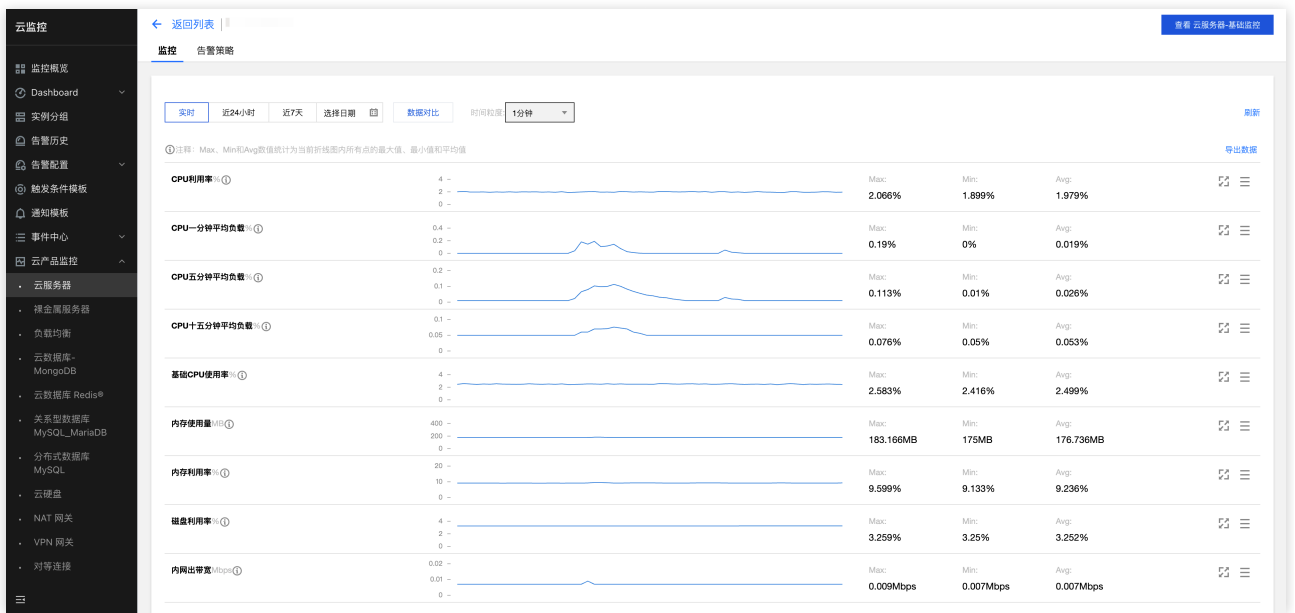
云监控

监控概览
Dashboard
实例分组
告警历史
告警配置
触发条件模板
通知模板
事件中心
云产品监控
云服务器
裸金属服务器
负载均衡
云数据库-MongoDB
云数据库 Redis®
关系型数据库 MySQL_MariaDB
分布式数据库 MySQL
云硬盘
NAT 网关
VPN 网关
对等连接

← 返回列表

查看 云服务器-基础监控

监控 告警策略

实时 近24小时 近7天 选择日期 数据对比 时间粒度 1分钟

刷新

注释：Max、Min和Avg数值统计为当前折线图内所有点的最大值、最小值和平均值

导出数据

| 指标 | Max: | Min: | Avg: |
|---|---|---|---|
| CPU利用率% | 2.066% | 1.899% | 1.979% |
| CPU一分钟平均负载% | 0.19% | 0% | 0.019% |
| CPU五分钟平均负载% | 0.113% | 0.01% | 0.026% |
| CPU十五分钟平均负载% | 0.076% | 0.05% | 0.053% |
| 基础CPU使用率% | 2.583% | 2.416% | 2.499% |
| 内存使用量MB | 183.166MB | 175MB | 176.736MB |
| 内存利用率% | 9.599% | 9.133% | 9.236% |
| 磁盘利用率% | 3.259% | 3.25% | 3.252% |
| 内网出带宽Mbps | 0.009Mbps | 0.007Mbps | 0.007Mbps |

4 2 0
0.4 0.2 0
0.2 0.1 0
0.1 0.05 0
4 2 0
400 200 0
20 10 0
4 2 0
0.02 0.01 0